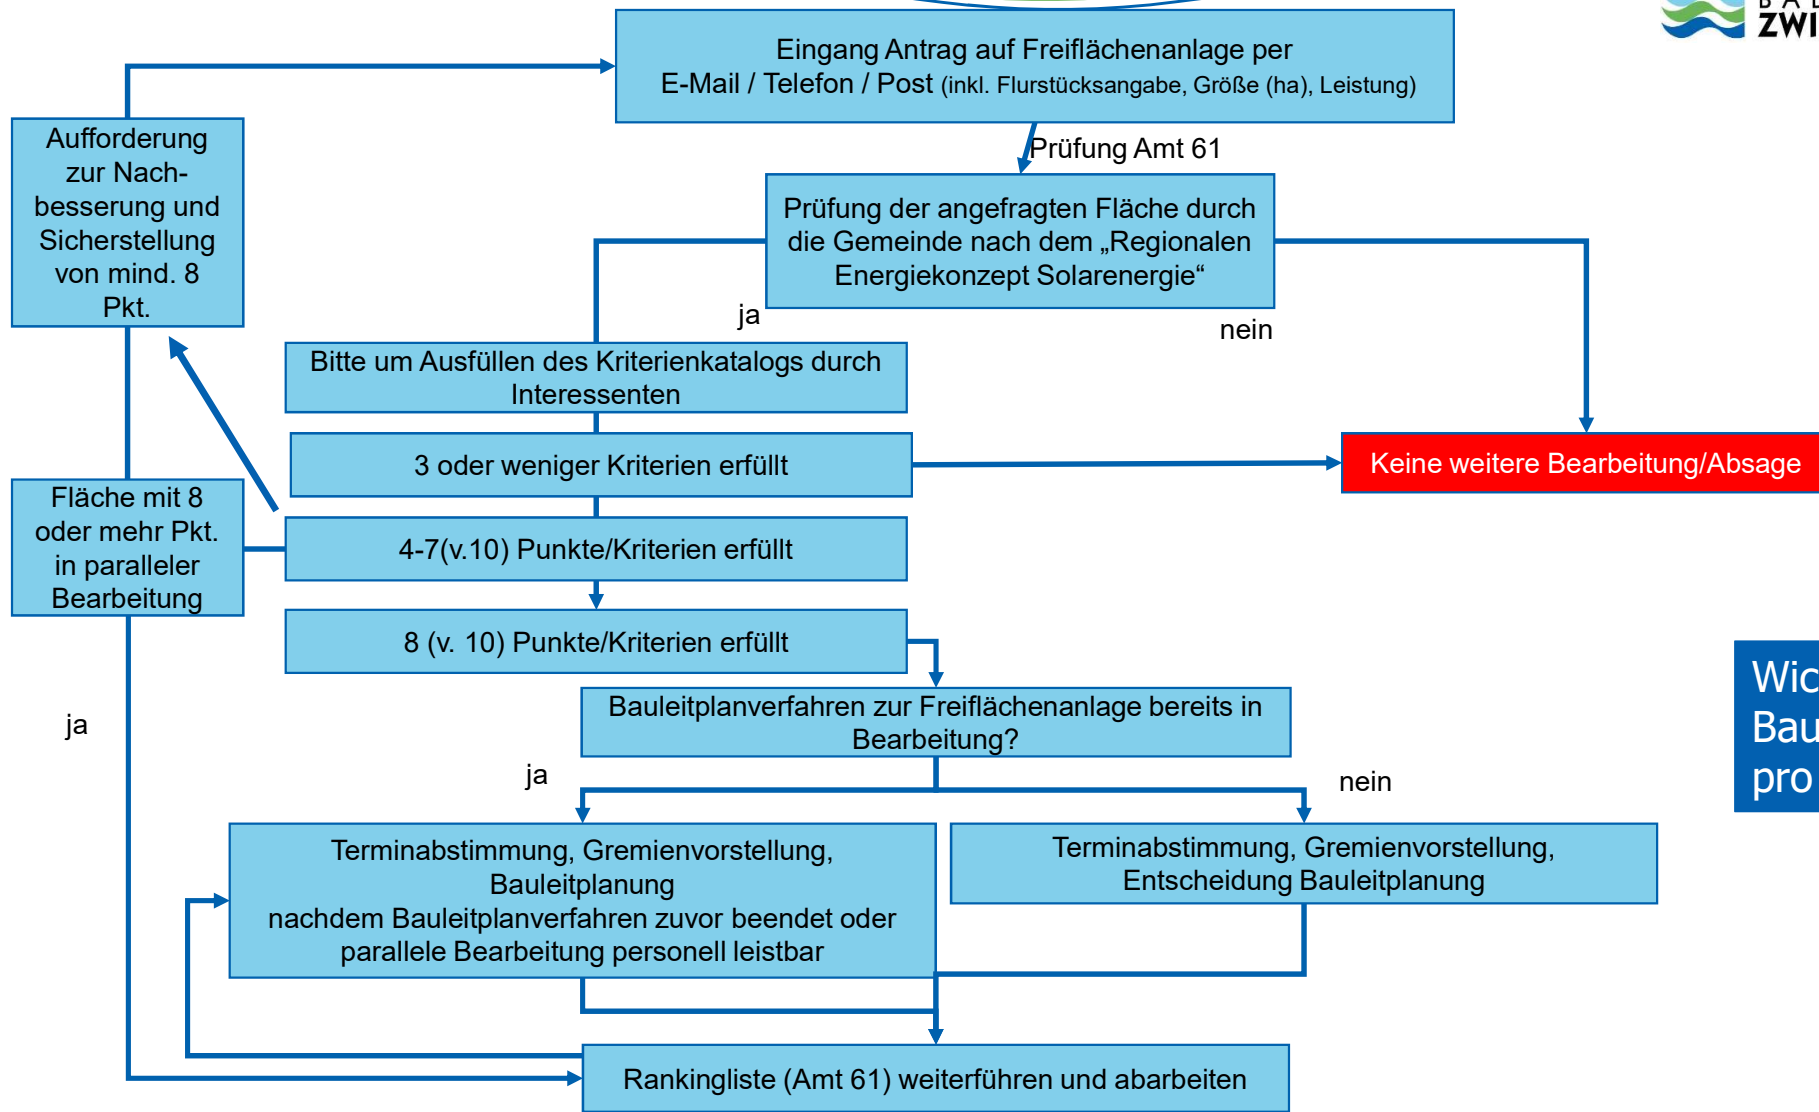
ZWI

Eingang Antrag auf Freiflächenanlage per E-Mail / Telefon / Post (inkl. Flurstücksangabe, Größe (ha), Leistung)

Prüfung Amt 61

Aufforderung zur Nachbesserung und Sicherstellung von mind. 8 Pkt.

Prüfung der angefragten Fläche durch die Gemeinde nach dem „Regionalen Energiekonzept Solarenergie“

ja

nein

Bitte um Ausfüllen des Kriterienkatalogs durch Interessenten

3 oder weniger Kriterien erfüllt

Keine weitere Bearbeitung/Absage

Fläche mit 8 oder mehr Pkt. in paralleler Bearbeitung

4-7(v.10) Punkte/Kriterien erfüllt

8 (v. 10) Punkte/Kriterien erfüllt

Wic Bau pro

ja

Bauleitplanverfahren zur Freiflächenanlage bereits in Bearbeitung?

ja

nein

Terminabstimmung, Gremienvorstellung, Bauleitplanung nachdem Bauleitplanverfahren zuvor beendet oder parallele Bearbeitung personell leistbar

Terminabstimmung, Gremienvorstellung, Entscheidung Bauleitplanung

Rankingliste (Amt 61) weiterführen und abarbeiten